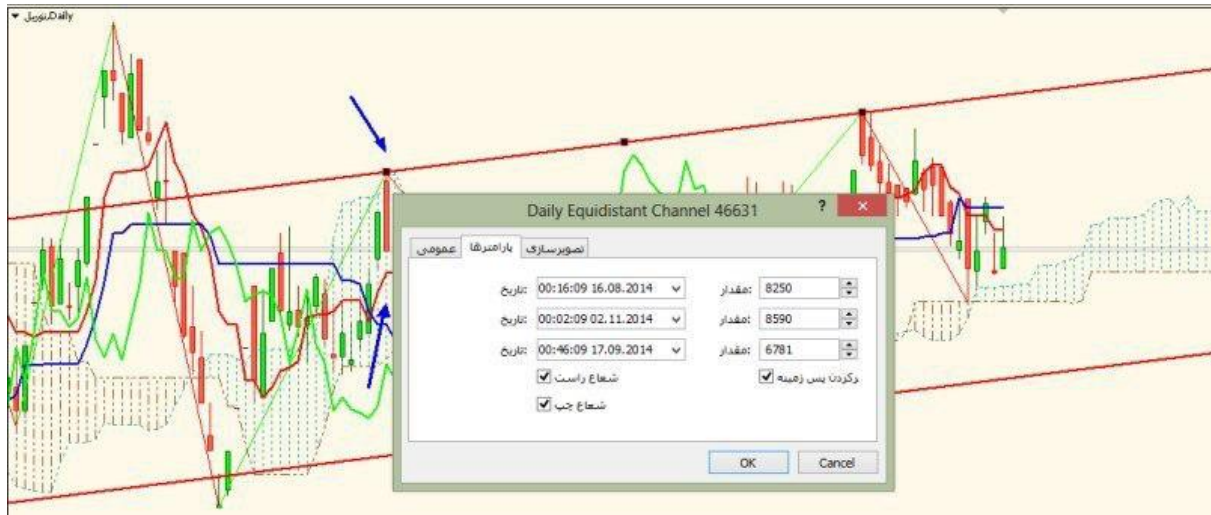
▾ Daily,نوریل

Daily Equidistant Channel 46631

? ✕

تصویرسازی پارامترها عمومی

:تاریخ 00:16:09 16.08.2014 :مقدار 8250

:تاریخ 00:02:09 02.11.2014 :مقدار 8590

:تاریخ 00:46:09 17.09.2014 :مقدار 6781

شعاع راست ☑ ☑ پرکردن پس زمینه

شعاع چپ ☑

OK Cancel